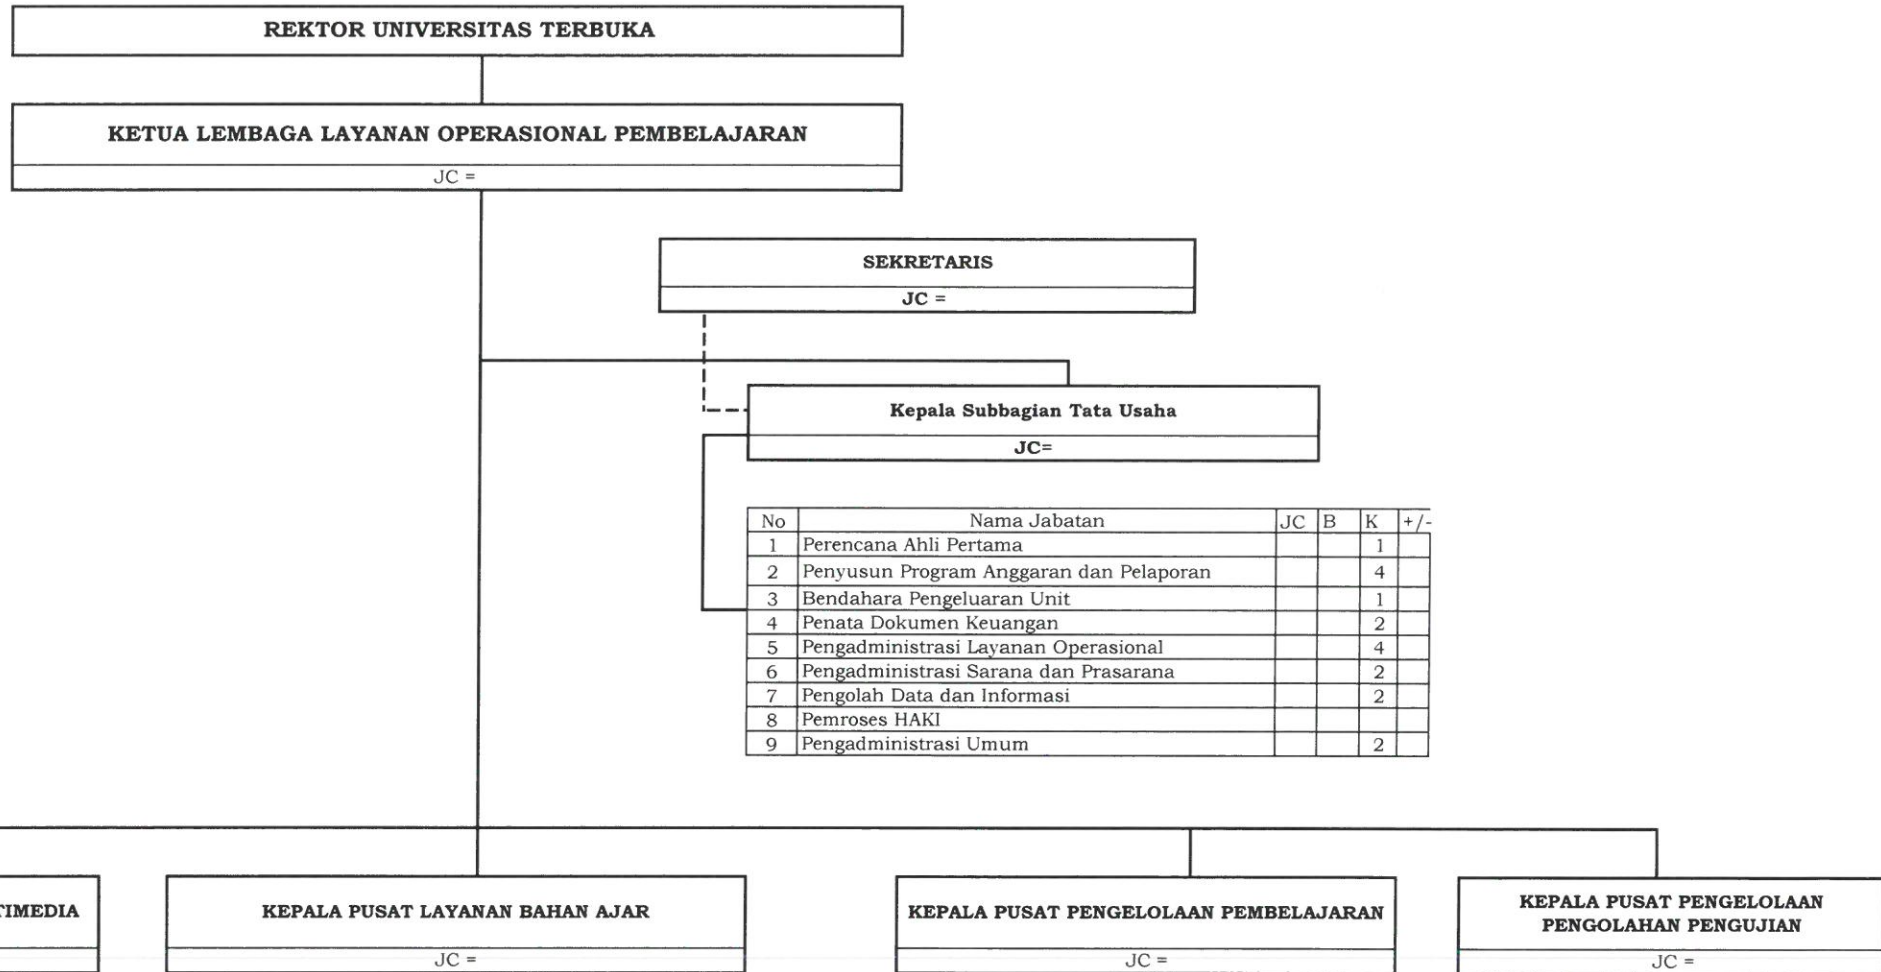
REKTOR UNIVERSITAS TERBUKA

KETUA LEMBAGA LAYANAN OPERASIONAL PEMBELAJARAN

JC =

SEKRETARIS

JC =

Kepala Subbagian Tata Usaha

JC=

| No | Nama Jabatan | JC | B | K | +/- |
|---|---|---|---|---|---|
| 1 | Perencana Ahli Pertama | | | 1 | |
| 2 | Penyusun Program Anggaran dan Pelaporan | | | 4 | |
| 3 | Bendahara Pengeluaran Unit | | | 1 | |
| 4 | Penata Dokumen Keuangan | | | 2 | |
| 5 | Pengadministrasi Layanan Operasional | | | 4 | |
| 6 | Pengadministrasi Sarana dan Prasarana | | | 2 | |
| 7 | Pengolah Data dan Informasi | | | 2 | |
| 8 | Pemroses HAKI | | | | |
| 9 | Pengadministrasi Umum | | | 2 | |

TIMEDIA

KEPALA PUSAT LAYANAN BAHAN AJAR

JC =

KEPALA PUSAT PENGELOLAAN PEMBELAJARAN

JC =

KEPALA PUSAT PENGELOLAAN PENGOLAHAN PENGUJIAN

JC =